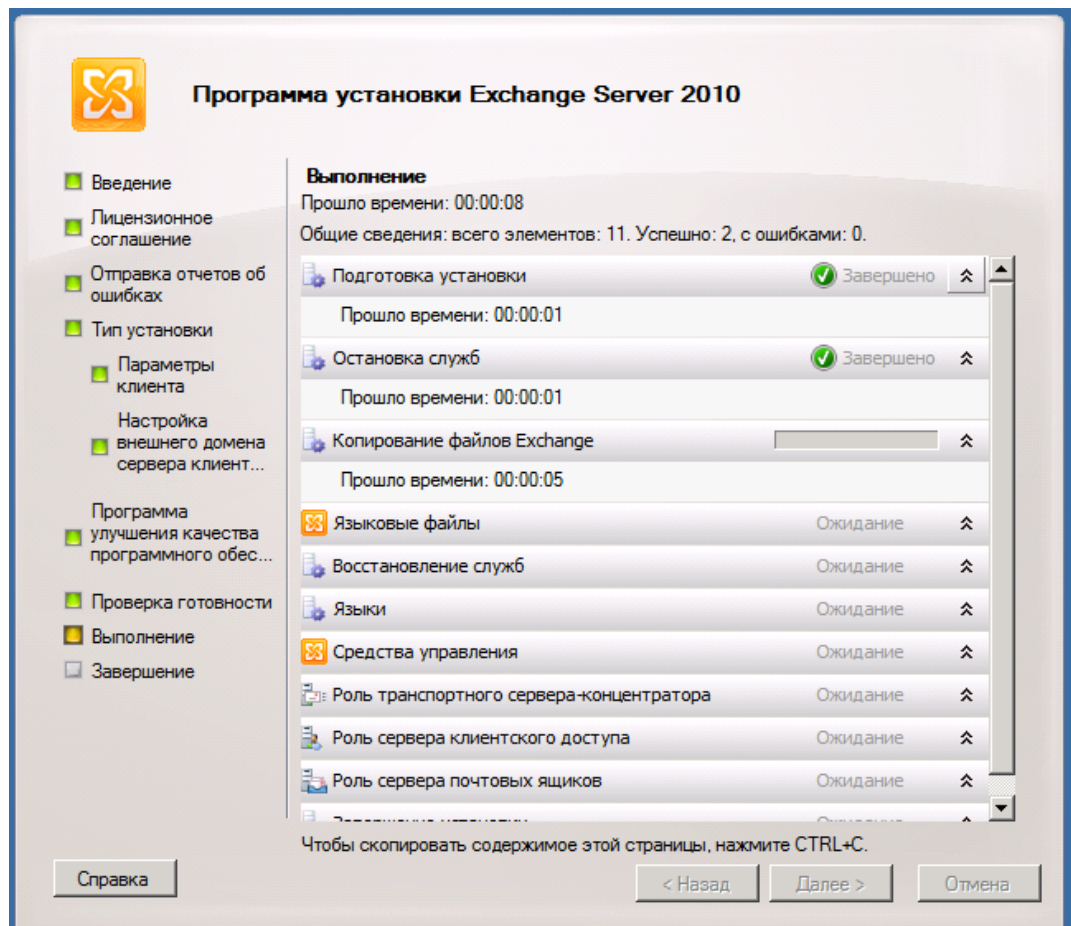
Программа установки Exchange Server 2010

Введение
Лицензионное соглашение
Отправка отчетов об ошибках
Тип установки
Параметры клиента
Настройка внешнего домена сервера клиент...
Программа улучшения качества программного обес...
Проверка готовности
Выполнение
Завершение

Выполнение
Прошло времени: 00:00:08
Общие сведения: всего элементов: 11. Успешно: 2, с ошибками: 0.

Подготовка установки — Завершено
Прошло времени: 00:00:01
Остановка служб — Завершено
Прошло времени: 00:00:01
Копирование файлов Exchange
Прошло времени: 00:00:05
Языковые файлы — Ожидание
Восстановление служб — Ожидание
Языки — Ожидание
Средства управления — Ожидание
Роль транспортного сервера-концентратора — Ожидание
Роль сервера клиентского доступа — Ожидание
Роль сервера почтовых ящиков — Ожидание
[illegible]

Чтобы скопировать содержимое этой страницы, нажмите CTRL+C.

Справка
< Назад
Далее >
Отмена